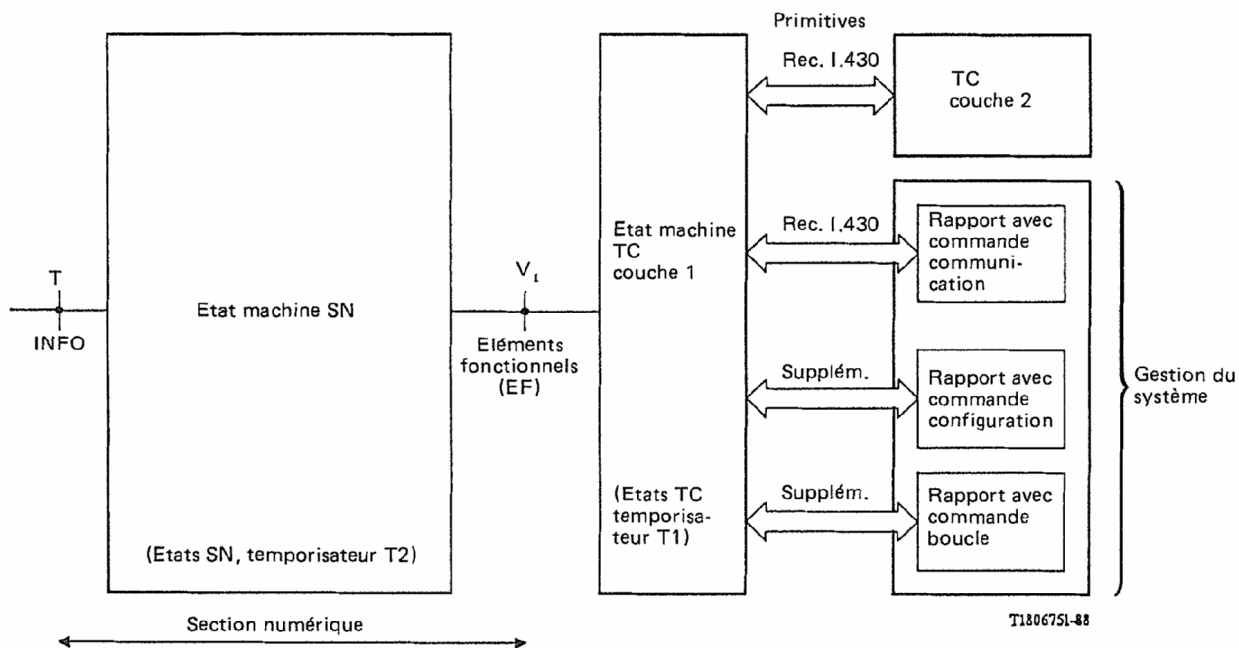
Primitives

T
INFO

Etat machine SN

(Etats SN, temporisateur T2)

$V_1$
Eléments fonctionnels (EF)

Etat machine TC couche 1

(Etats TC temporisateur T1)

Rec. I.430

TC couche 2

Rec. I.430

Rapport avec commande communication

Supplém.

Rapport avec commande configuration

Supplém.

Rapport avec commande boucle

Gestion du système

Section numérique

T1806751-88